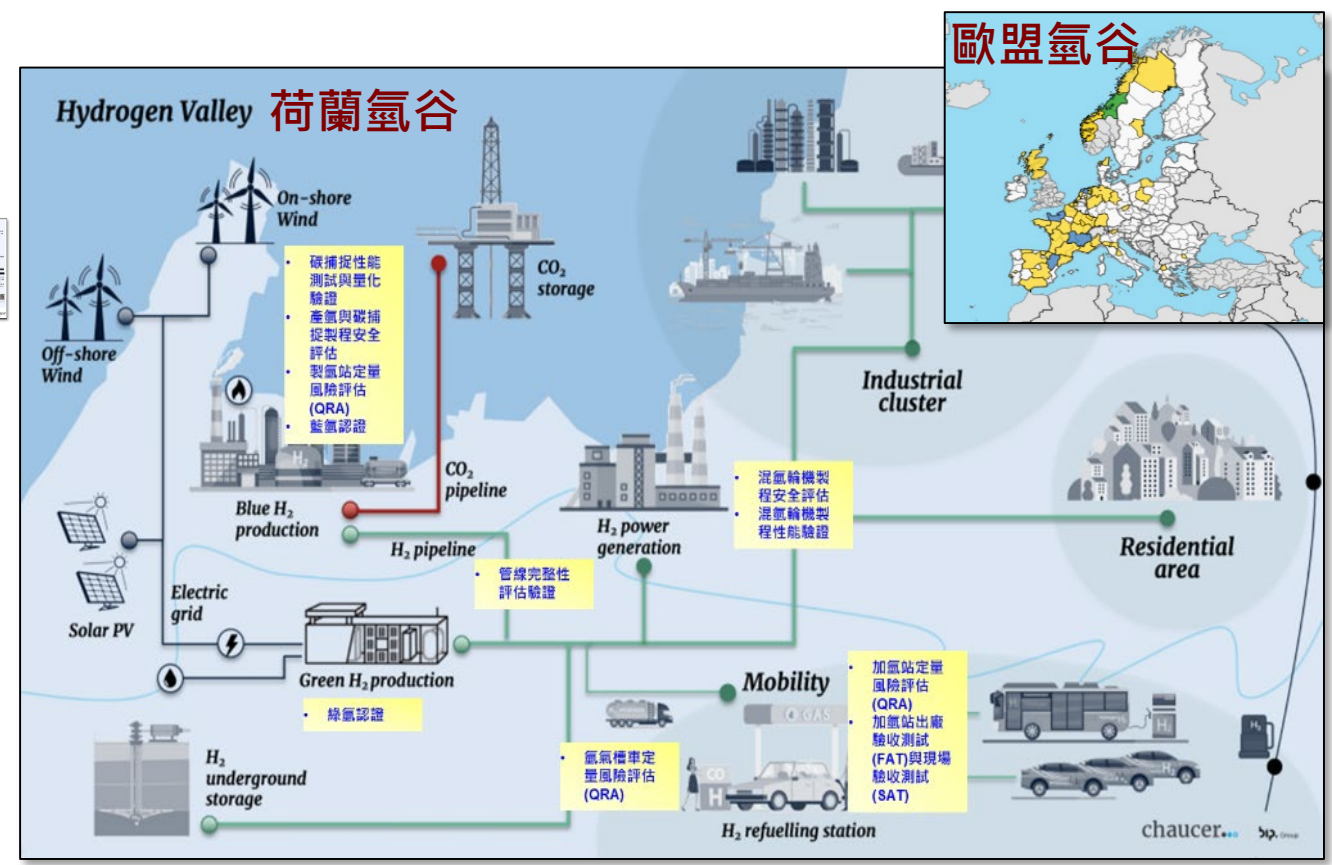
Hydrogen Valley 荷蘭氫谷

歐盟氫谷

On-shore Wind

Off-shore Wind

• 碳捕捉性能測試與量化驗證
• 產氫與碳捕捉製程安全評估
• 製氫站定量風險評估(QRA)
• 藍氫認證

$CO_2$ storage

Blue $H_2$ production

$CO_2$ pipeline

$H_2$ pipeline

Industrial cluster

$H_2$ power generation

• 混氫輪機製程安全評估
• 混氫輪機製程性能驗證

Residential area

Solar PV

Electric grid

• 管線完整性評估驗證

Green $H_2$ production

• 綠氫認證

Mobility

• 加氫站定量風險評估(QRA)
• 加氫站出廠驗收測試(FAT)與現場驗收測試(SAT)

$H_2$ underground storage

• 氫氣槽車定量風險評估(QRA)

GAS

CO

H

$H_2$ refuelling station

chaucer

bip. Group